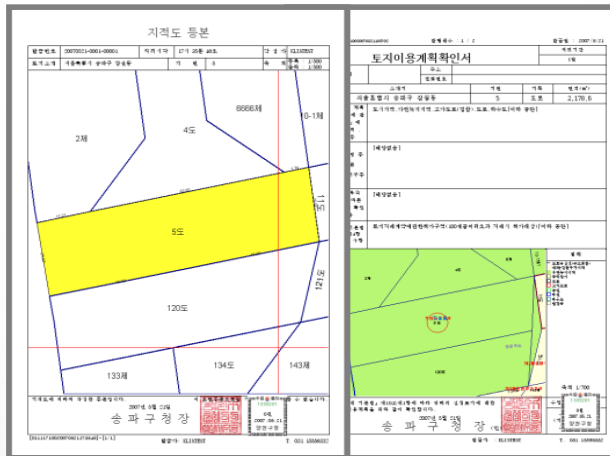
지적도 등본

발급번호 | 20070521-0001-00001 | 처리시각 | 17시 28분 48초 | 발급자 | ELIZEBAT
토지소재 | 서울특별시 송파구 잠실동 | 지번 | 5 | 축척 | 1:500

6666제
6-1제
2제
4도
5도
1도
120도
121도
133제
134도
143제

2007년 5월 21일
송파구청장

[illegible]

발급자 ELIZEBAT

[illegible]

토지이용계획확인서

서울특별시 송파구 잠실동 | 5 | 도로 | 2,178.6

[해당없음]

[해당없음]

송파구청장

발급자 ELIZEBAT